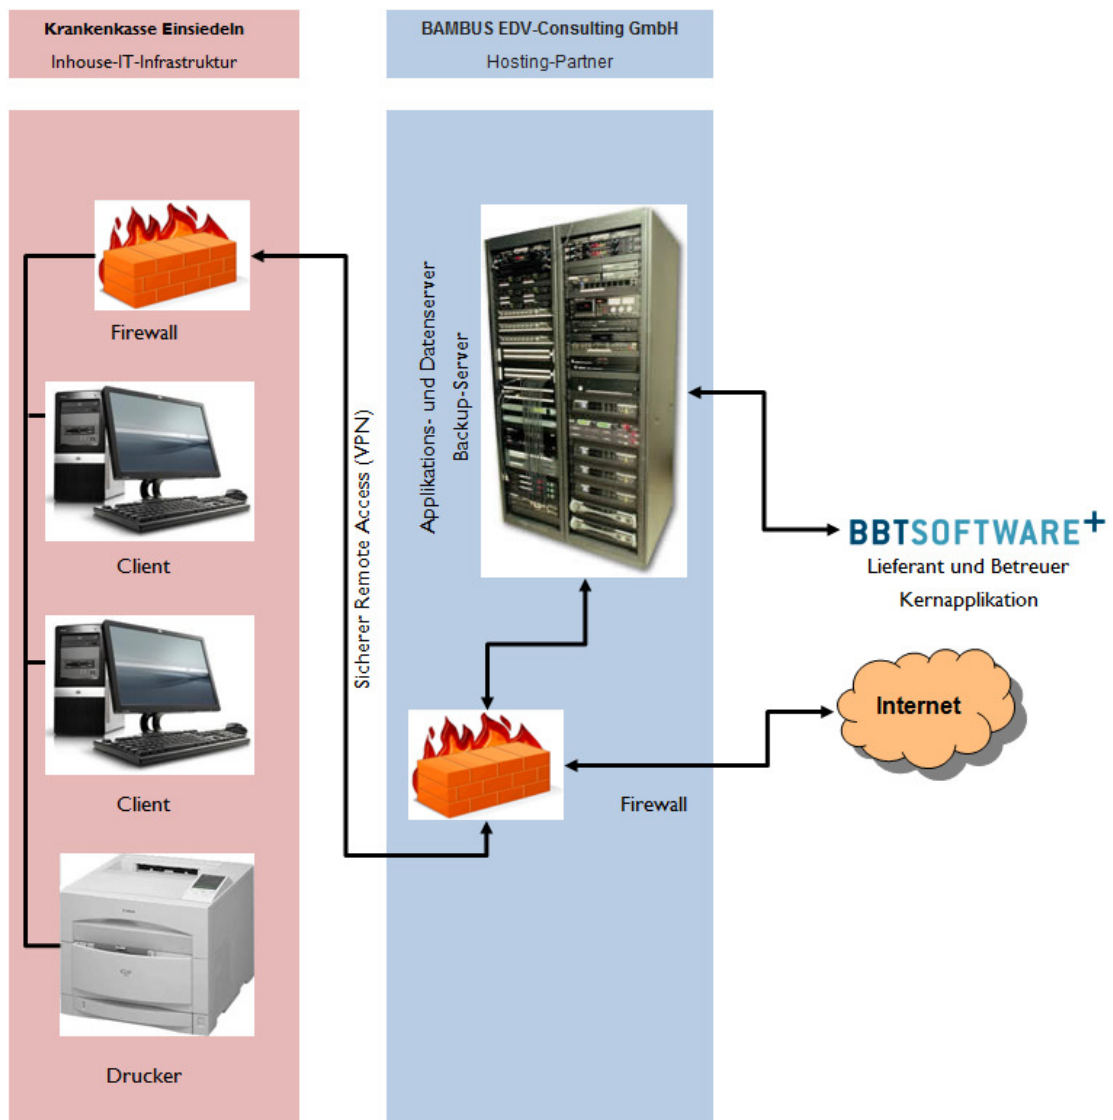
Krankenkasse Einsiedeln
Inhouse-IT-Infrastruktur

BAMBUS EDV-Consulting GmbH
Hosting-Partner

Firewall

Client

Client

Drucker

Sicherer Remote Access (VPN)

Applikations- und Datenserver
Backup-Server

Firewall

BBTSOFTWARE+
Lieferant und Betreuer
Kernapplikation

Internet